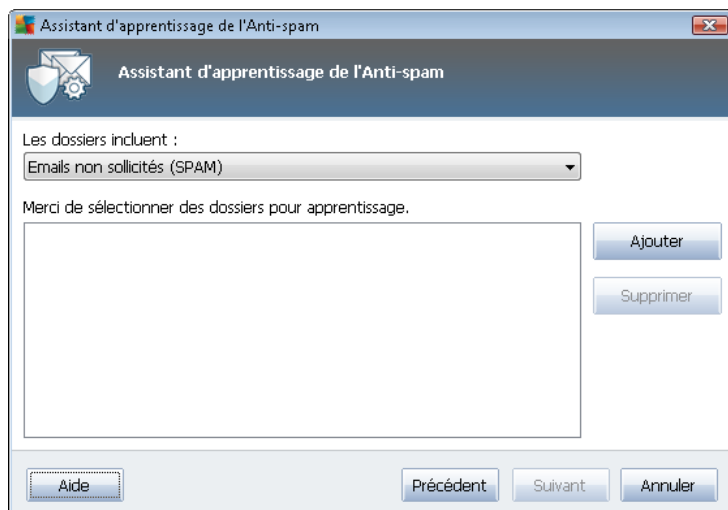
Assistant d'apprentissage de l'Anti-spam

Assistant d'apprentissage de l'Anti-spam

Les dossiers incluent :

Emails non sollicités (SPAM)

Merci de sélectionner des dossiers pour apprentissage.

Ajouter

Supprimer

Aide

Précédent

Suivant

Annuler